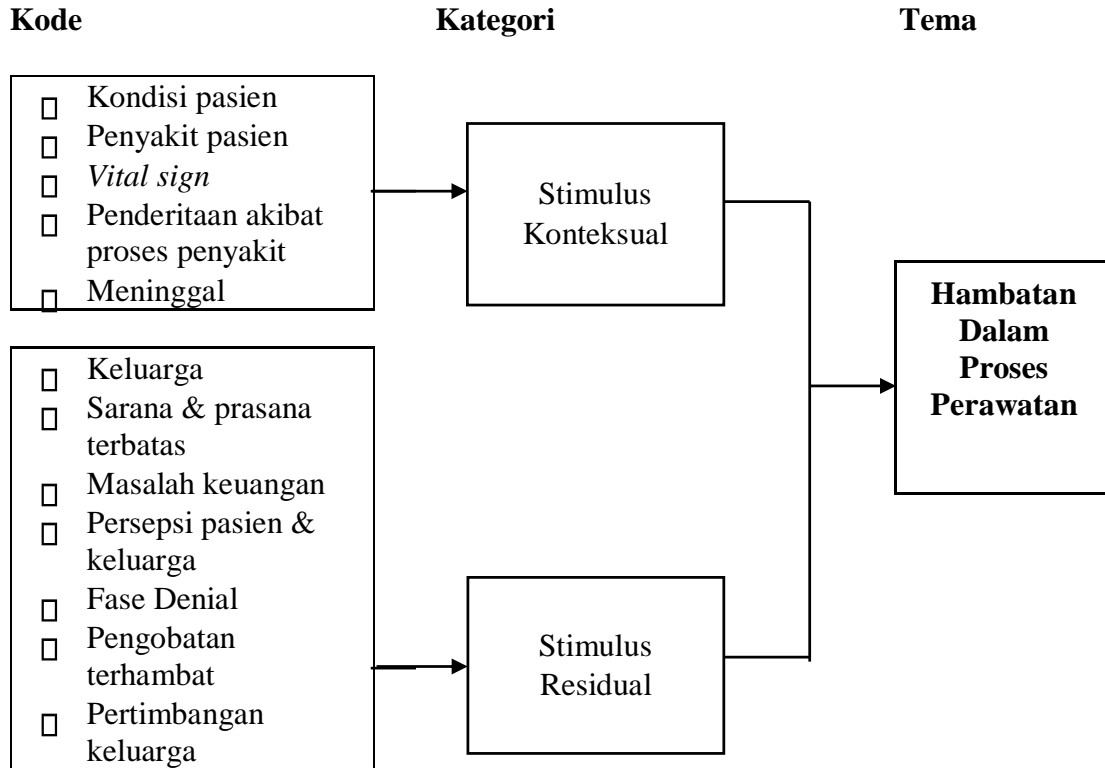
**Kode** **Kategori** **Tema**

- Kondisi pasien
- Penyakit pasien
- *Vital sign*
- Penderitaan akibat proses penyakit
- Meninggal

Stimulus Konteksual

- Keluarga
- Sarana & prasana terbatas
- Masalah keuangan
- Persepsi pasien & keluarga
- Fase Denial
- Pengobatan terhambat
- Pertimbangan keluarga

Stimulus Residual

**Hambatan Dalam Proses Perawatan**